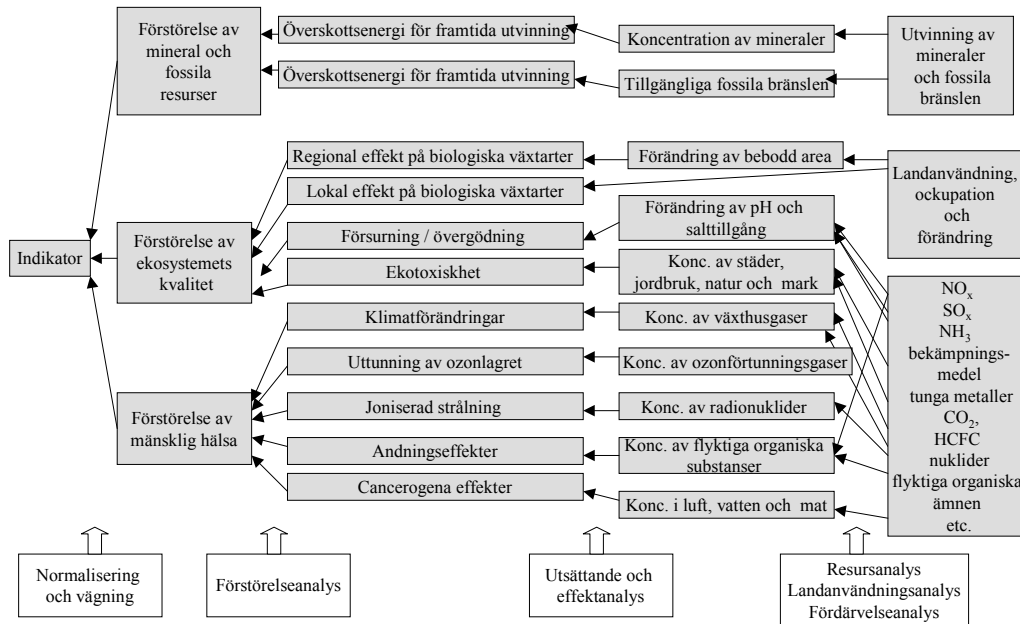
Förstörelse av mineral och fossila resurser

Överskottsenergi för framtida utvinning

Överskottsenergi för framtida utvinning

Koncentration av mineraler

Tillgängliga fossila bränslen

Utvinning av mineraler och fossila bränslen

Regional effekt på biologiska växtarter

Förändring av bebodd area

Lokal effekt på biologiska växtarter

Landanvändning, ockupation och förändring

Indikator

Förstörelse av ekosystemets kvalitet

Försurning / övergödning

Förändring av pH och salttillgång

Ekotoxiskhet

Konc. av städer, jordbruk, natur och mark

$NO_x$
$SO_x$
$NH_3$
bekämpningsmedel
tunga metaller
$CO_2$,
HCFC
nuklider
flyktiga organiska ämnen
etc.

Klimatförändringar

Konc. av växthusgaser

Uttunning av ozonlagret

Konc. av ozonförtunningsgaser

Förstörelse av mänsklig hälsa

Joniserad strålning

Konc. av radionuklider

Andningseffekter

Konc. av flyktiga organiska substanser

Cancerogena effekter

Konc. i luft, vatten och mat

Normalisering och vägning

Förstörelseanalys

Utsättande och effektanalys

Resursanalys
Landanvändningsanalys
Fördärvelseanalys